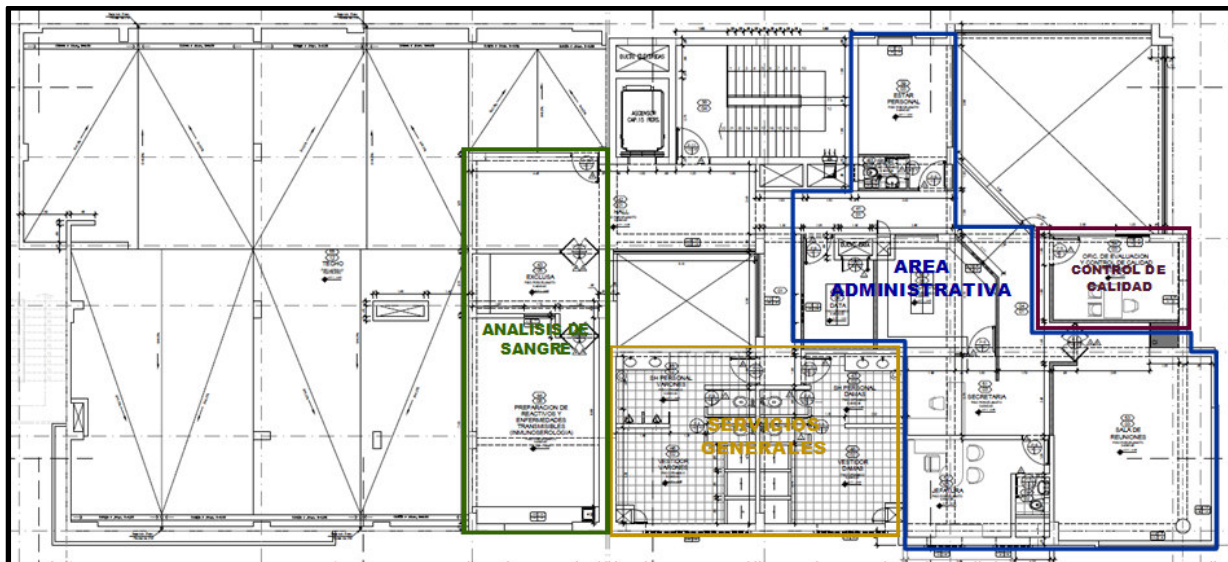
ANALISIS DE SANGRE

SERVICIOS GENERALES

AREA ADMINISTRATIVA

CONTROL DE CALIDAD

DUCTO DE ESCALERAS

ASCENSOR CAP. 15 PERS.

ESTAR PERSONAL

EXCLUSA

PREPARACION DE REACTIVOS Y ENFERMEDADES TRANSMISIBLES (INMUNOSEROLOGIA)

SH PERSONAL VARONES

SH PERSONAL DAMAS

VESTIDOR VARONES

VESTIDOR DAMAS

DATA

SECRETARIA

SALA DE REUNIONES

OFIC. DE EVALUACION Y CONTROL DE CALIDAD

TECHO